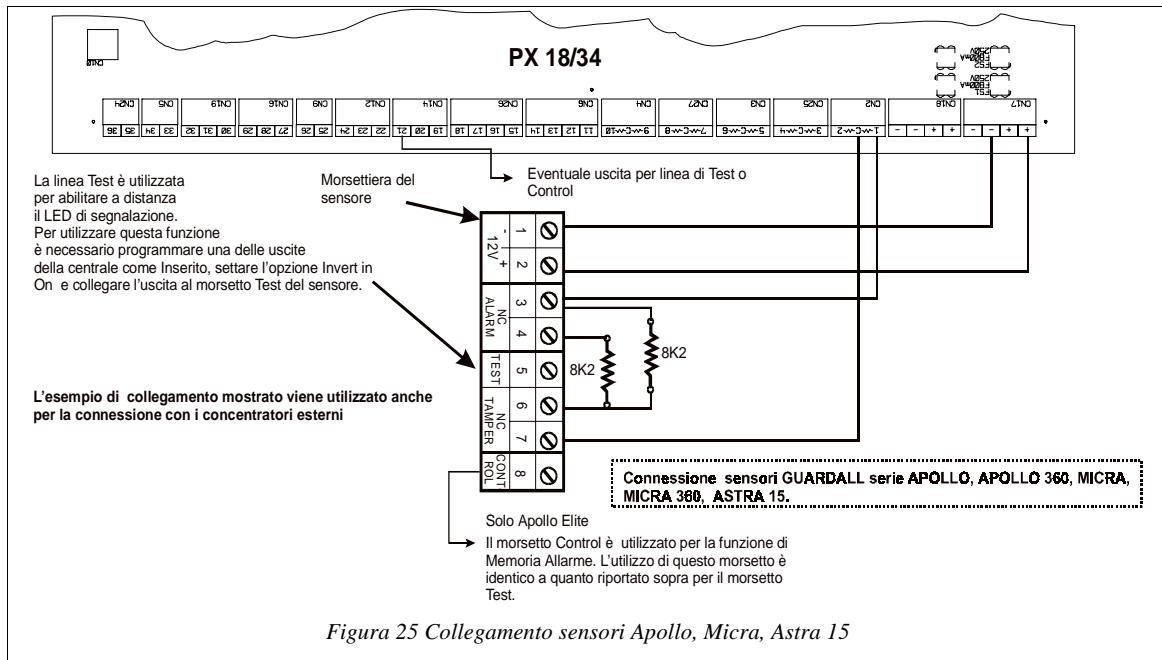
PX 18/34

CN10

CN24 | CN5 | CN19 | CN16 | CN8 | CN12 | CN14 | CN26 | CN6 | CN4 | CN27 | CN3 | CN25 | CN2 | CN18 | CN17

36 35 | 34 33 | 32 31 30 | 29 28 27 | 26 25 | 24 23 22 | 21 20 19 | 18 17 16 15 | 14 13 12 11 | 10-C-9 | 8-C-7 | 6-C-5 | 4-C-3 | 2-C-1 | + + - - | + + - -

Eventuale uscita per linea di Test o Control

La linea Test è utilizzata per abilitare a distanza il LED di segnalazione. Per utilizzare questa funzione è necessario programmare una delle uscite della centrale come Inserito, settare l'opzione Invert in On e collegare l'uscita al morsetto Test del sensore.

Morsettiera del sensore

- 12V +
1
2
NC ALARM
3
4
TEST
5
NC TAMPER
6
7
CONT ROL
8

8K2
8K2

L'esempio di collegamento mostrato viene utilizzato anche per la connessione con i concentratori esterni

Connessione sensori GUARDALL serie APOLLO, APOLLO 360, MICRA, MICRA 360, ASTRA 15.

Solo Apollo Elite
Il morsetto Control è utilizzato per la funzione di Memoria Allarme. L'utilizzo di questo morsetto è identico a quanto riportato sopra per il morsetto Test.

Figura 25 Collegamento sensori Apollo, Micra, Astra 15